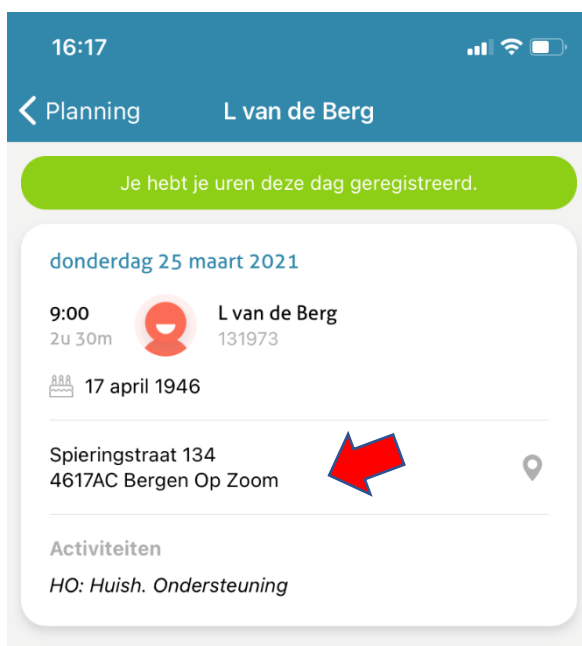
16:17

Planning L van de Berg

Je hebt je uren deze dag geregistreerd.

donderdag 25 maart 2021

9:00
2u 30m

L van de Berg
131973

17 april 1946

Spieringstraat 134
4617AC Bergen Op Zoom

Activiteiten

HO: Huish. Ondersteuning